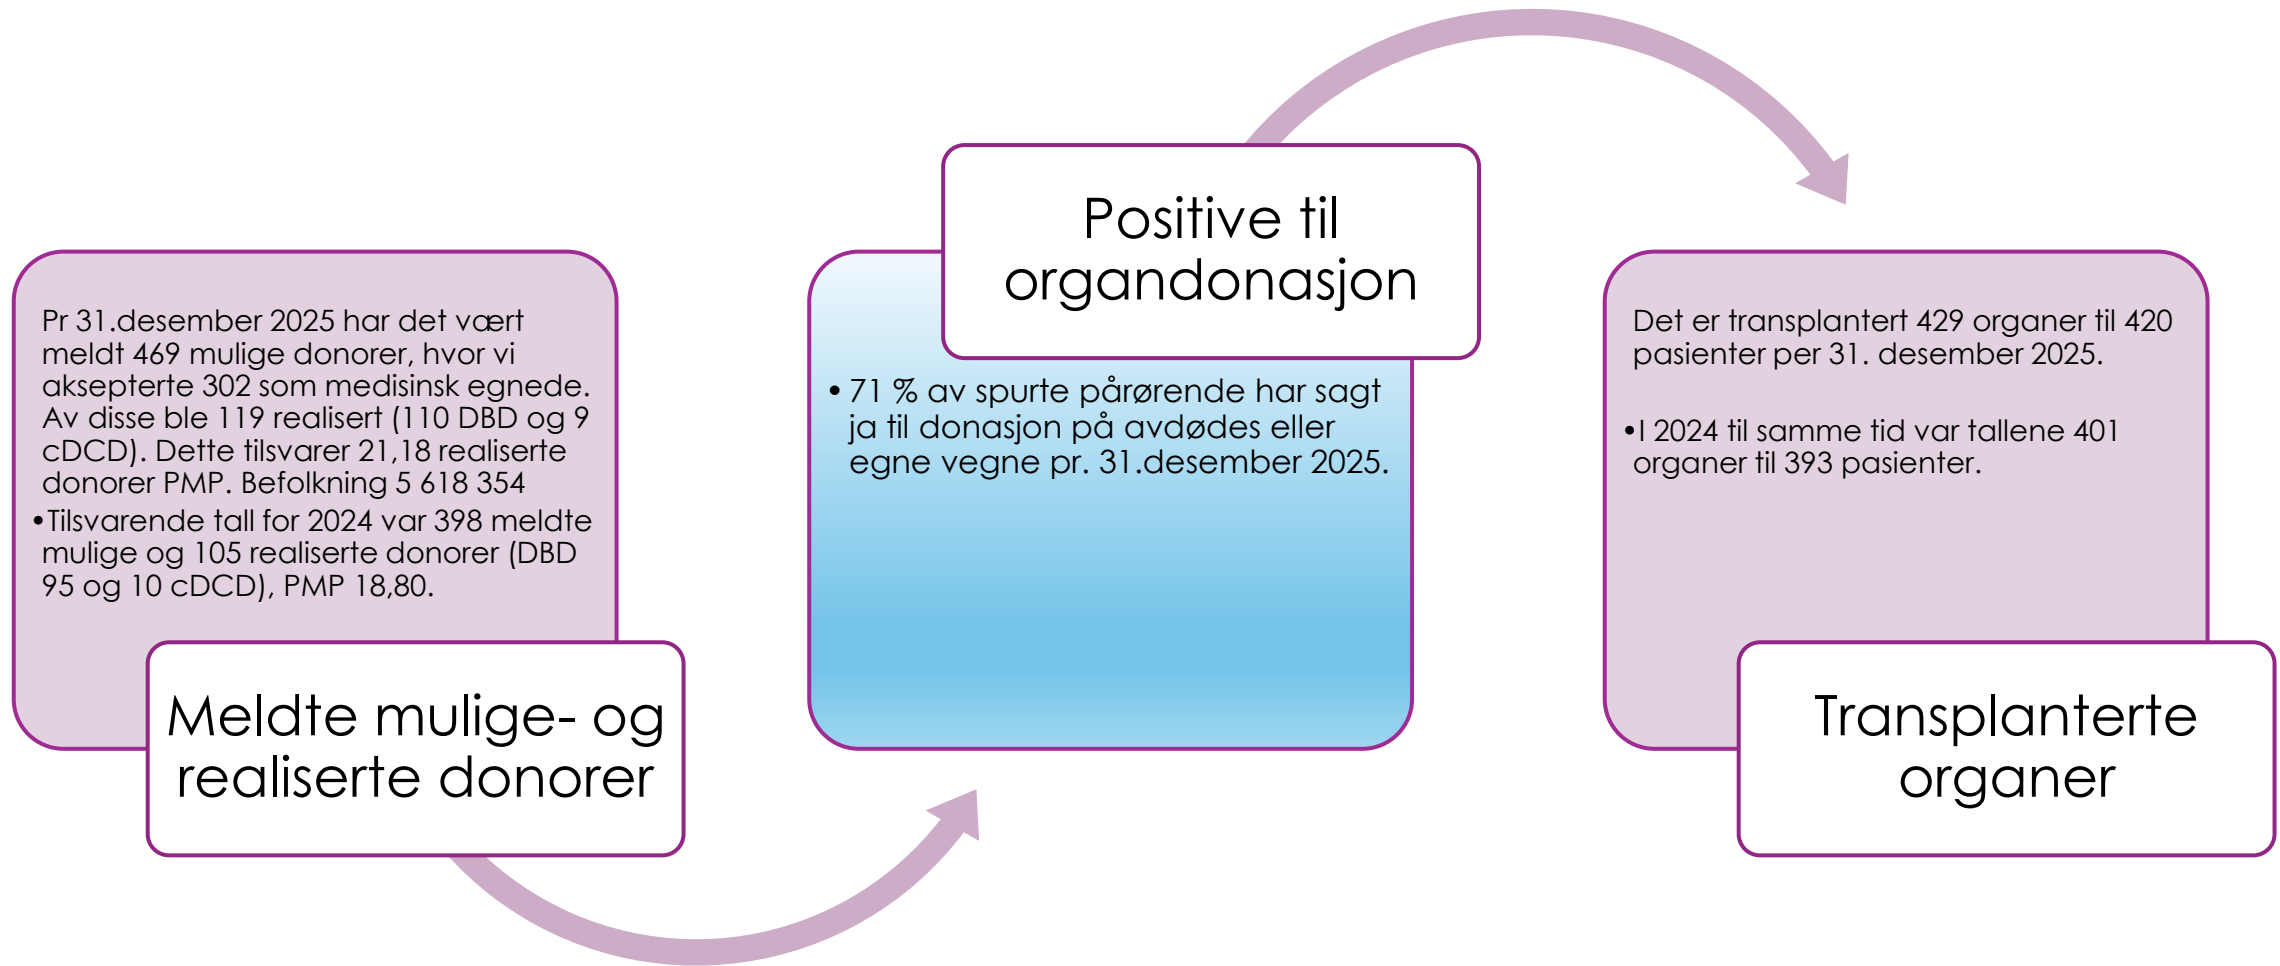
Pr 31.desember 2025 har det vært meldt 469 mulige donorer, hvor vi aksepterte 302 som medisinsk egnede. Av disse ble 119 realisert (110 DBD og 9 cDCD). Dette tilsvarer 21,18 realiserte donorer PMP. Befolkning 5 618 354

• Tilsvarende tall for 2024 var 398 meldte mulige og 105 realiserte donorer (DBD 95 og 10 cDCD), PMP 18,80.

Meldte mulige- og realiserte donorer

Positive til organdonasjon

• 71 % av spurte pårørende har sagt ja til donasjon på avdødes eller egne vegne pr. 31.desember 2025.

Det er transplantert 429 organer til 420 pasienter per 31. desember 2025.

• I 2024 til samme tid var tallene 401 organer til 393 pasienter.

Transplanterte organer